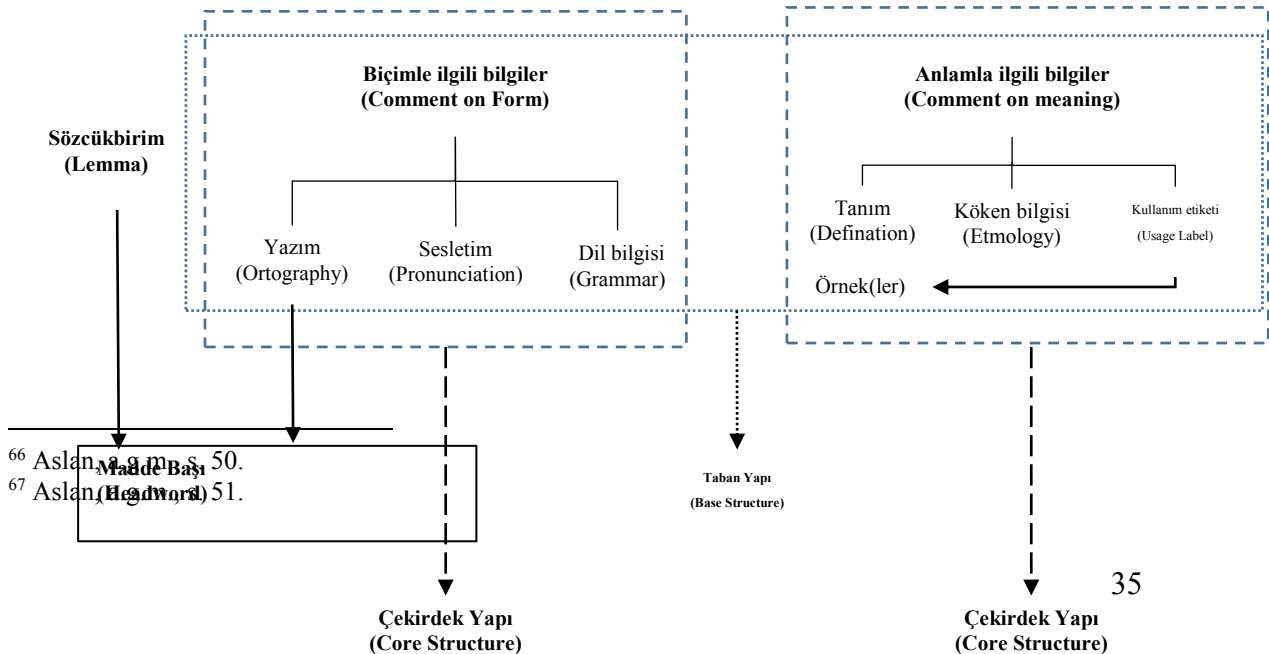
Biçimle ilgili bilgiler
(Comment on Form)

Anlamla ilgili bilgiler
(Comment on meaning)

Sözcükbirim
(Lemma)

Yazım
(Ortography)

Sesletim
(Pronunciation)

Dil bilgisi
(Grammar)

Tanım
(Defination)

Köken bilgisi
(Etmology)

Kullanım etiketi
(Usage Label)

Örnek(ler)

Madde Başı
(Headword)

Taban Yapı
(Base Structure)

Çekirdek Yapı
(Core Structure)

Çekirdek Yapı
(Core Structure)

$^{66}$ Aslan, a.g.m., s. 50.
$^{67}$ Aslan, a.g.m., s. 51.

35